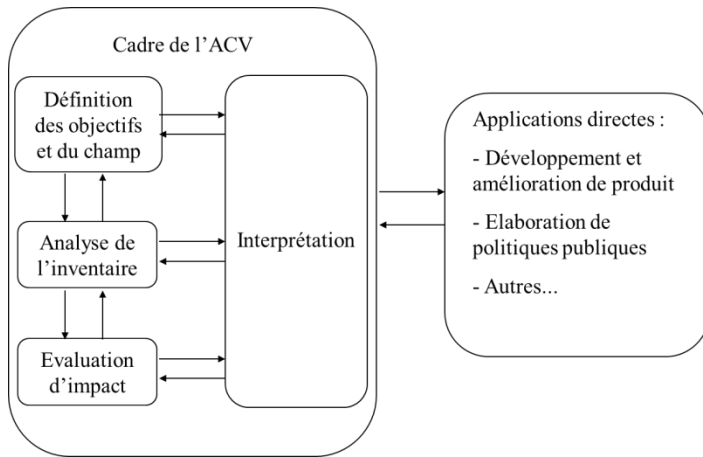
Cadre de l'ACV

Définition des objectifs et du champ

Analyse de l'inventaire

Evaluation d'impact

Interprétation

Applications directes :

- Développement et amélioration de produit

- Elaboration de politiques publiques

- Autres...